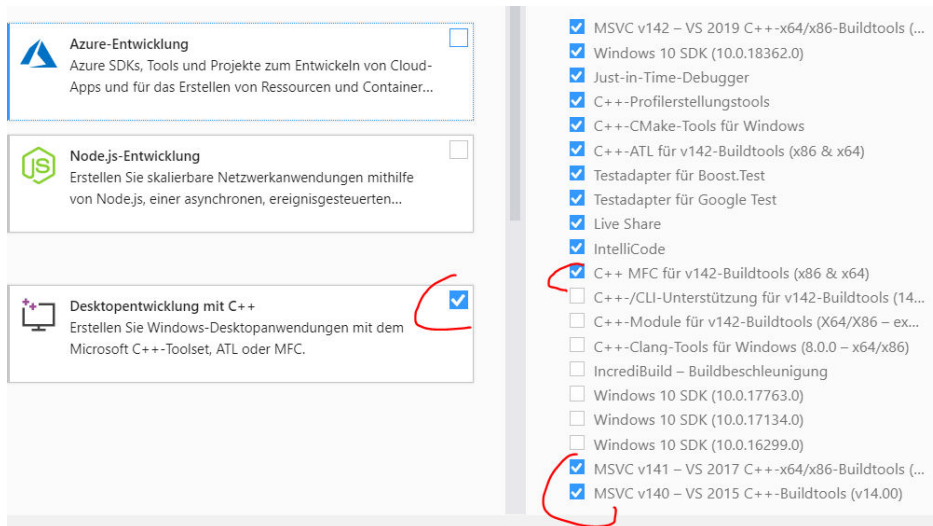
Azure-Entwicklung
Azure SDKs, Tools und Projekte zum Entwickeln von Cloud-Apps und für das Erstellen von Ressourcen und Container...

Node.js-Entwicklung
Erstellen Sie skalierbare Netzwerkanwendungen mithilfe von Node.js, einer asynchronen, ereignisgesteuerten...

Desktopentwicklung mit C++
Erstellen Sie Windows-Desktopanwendungen mit dem Microsoft C++-Toolset, ATL oder MFC.

MSVC v142 – VS 2019 C++-x64/x86-Buildtools (...
Windows 10 SDK (10.0.18362.0)
Just-in-Time-Debugger
C++-Profilerstellungstools
C++-CMake-Tools für Windows
C++-ATL für v142-Buildtools (x86 & x64)
Testadapter für Boost.Test
Testadapter für Google Test
Live Share
IntelliCode
C++ MFC für v142-Buildtools (x86 & x64)
C++-/CLI-Unterstützung für v142-Buildtools (14...
C++-Module für v142-Buildtools (X64/X86 – ex...
C++-Clang-Tools für Windows (8.0.0 – x64/x86)
IncrediBuild – Buildbeschleunigung
Windows 10 SDK (10.0.17763.0)
Windows 10 SDK (10.0.17134.0)
Windows 10 SDK (10.0.16299.0)
MSVC v141 – VS 2017 C++-x64/x86-Buildtools (...
MSVC v140 – VS 2015 C++-Buildtools (v14.00)